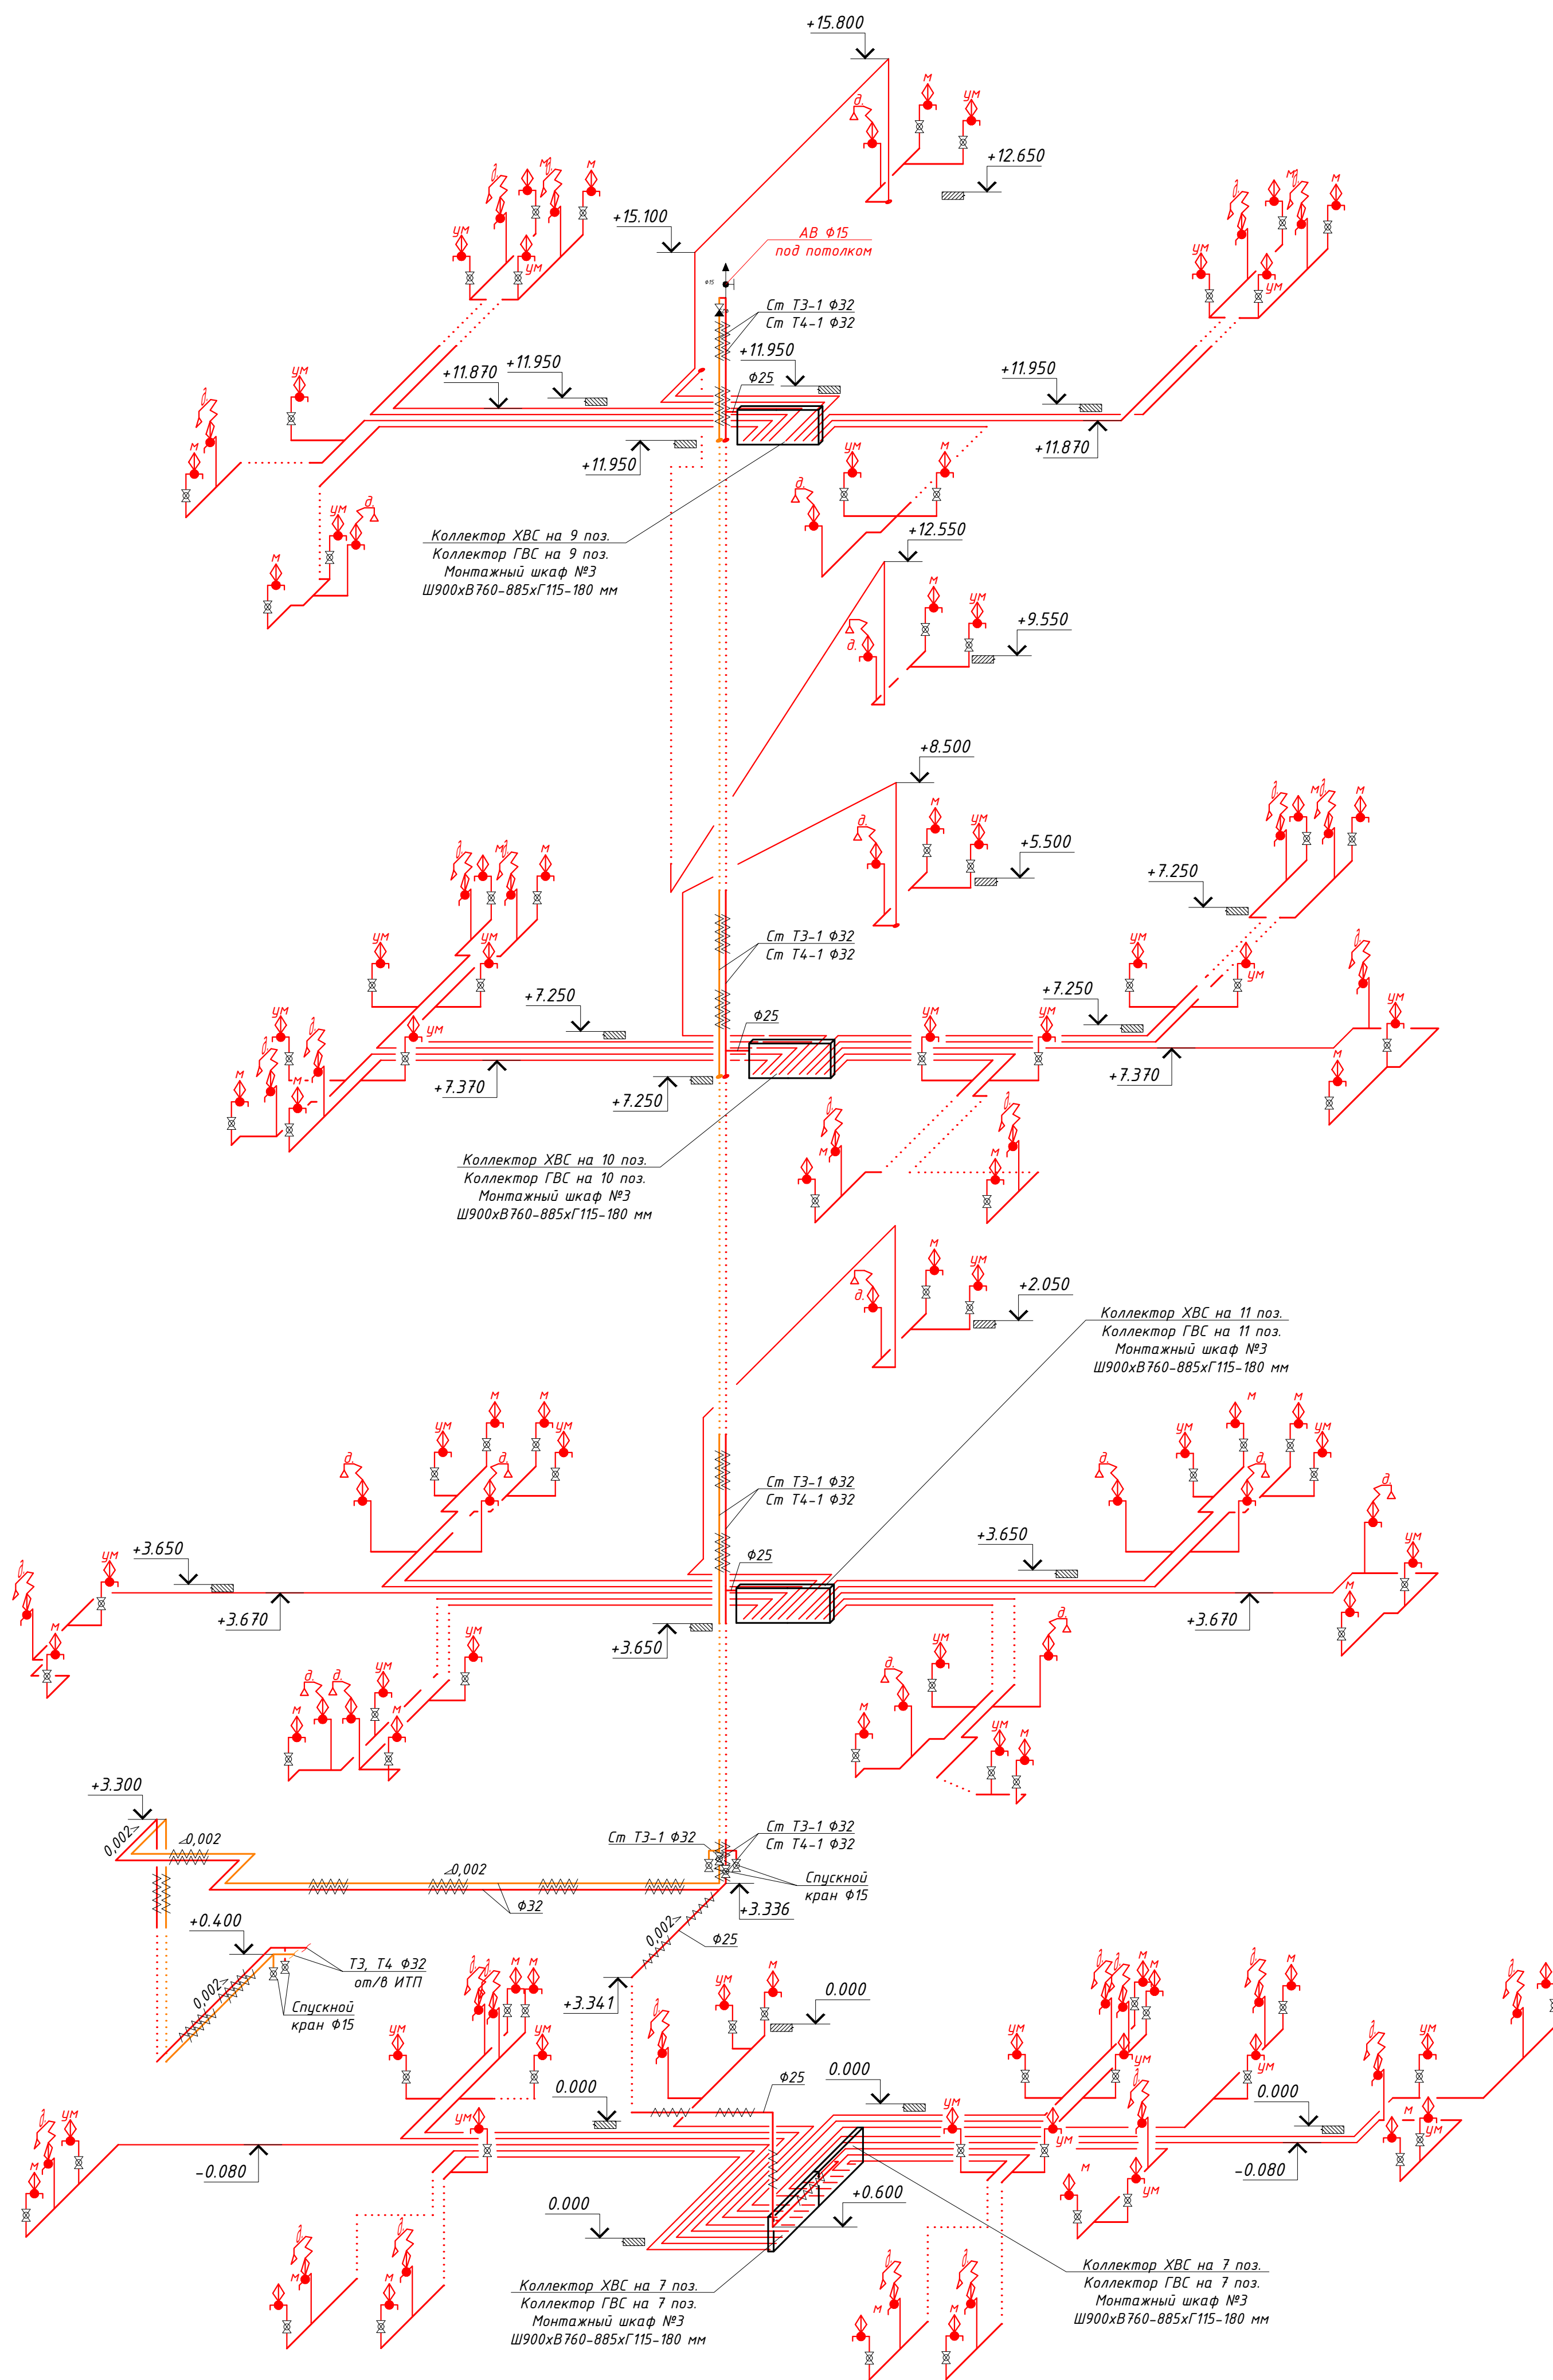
+15.800

м
ум
д
+12.650

+15.100
АВ Ф15
под потолком

Ст Т3-1 Ф32
Ст Т4-1 Ф32
+11.950
Ф25
+11.870
+11.950
+11.950
+11.870
+11.950

Коллектор ХВС на 9 поз.
Коллектор ГВС на 9 поз.
Монтажный шкаф №3
Ш900хВ760-885хГ115-180 мм

+12.550
+9.550

+8.500
+5.500
+7.250

Ст Т3-1 Ф32
Ст Т4-1 Ф32
+7.250
Ф25
+7.250
+7.370
+7.250
+7.370

Коллектор ХВС на 10 поз.
Коллектор ГВС на 10 поз.
Монтажный шкаф №3
Ш900хВ760-885хГ115-180 мм

+2.050
Коллектор ХВС на 11 поз.
Коллектор ГВС на 11 поз.
Монтажный шкаф №3
Ш900хВ760-885хГ115-180 мм

Ст Т3-1 Ф32
Ст Т4-1 Ф32
Ф25
+3.650
+3.670
+3.650
+3.670
+3.650

+3.300
0,002
0,002
0,002
Ст Т3-1 Ф32
Ст Т3-1 Ф32
Ст Т4-1 Ф32
Спускной
кран Ф15
Ф32
+3.336
+0.400
0,002
Ф25
Т3, Т4 Ф32
от/в ИТП
0,002
Спускной
кран Ф15
+3.341
0.000
0.000
Ф25
0.000
0.000
-0.080
-0.080
+0.600
0.000

Коллектор ХВС на 7 поз.
Коллектор ГВС на 7 поз.
Монтажный шкаф №3
Ш900хВ760-885хГ115-180 мм

Коллектор ХВС на 7 поз.
Коллектор ГВС на 7 поз.
Монтажный шкаф №3
Ш900хВ760-885хГ115-180 мм